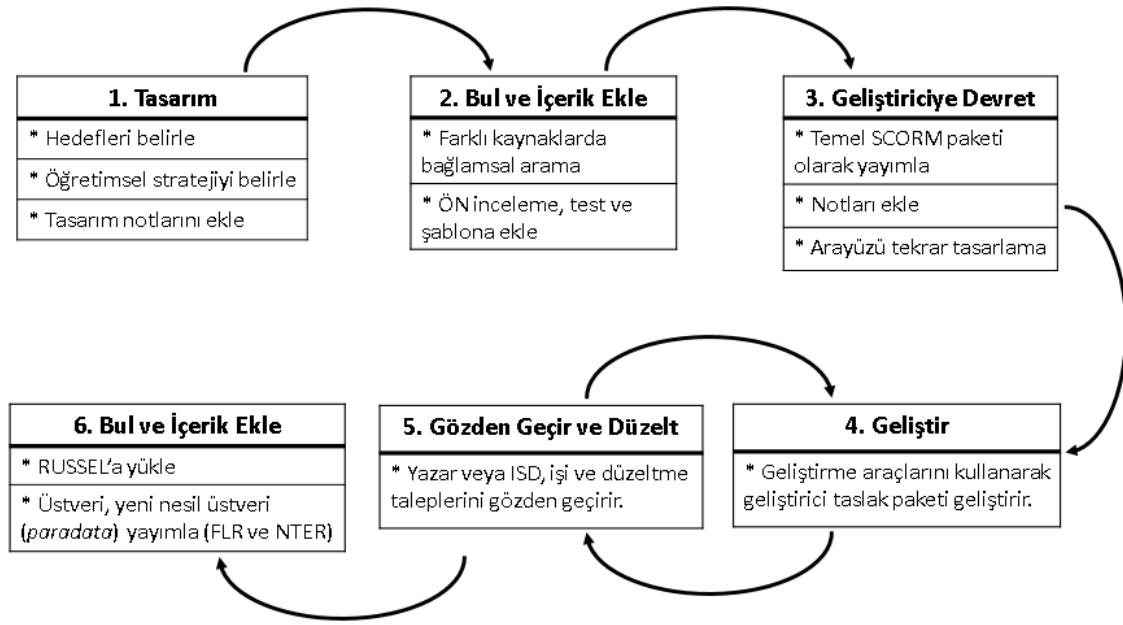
1. Tasarım

* Hedefleri belirle

* Öğretimsel stratejiyi belirle

* Tasarım notlarını ekle

2. Bul ve İçerik Ekle

* Farklı kaynaklarda bağlamsal arama

* ÖN inceleme, test ve şablona ekle

3. Geliştiriciye Devret

* Temel SCORM paketi olarak yayımla

* Notları ekle

* Arayüzü tekrar tasarlama

4. Geliştir

* Geliştirme araçlarını kullanarak geliştirici taslak paketi geliştirir.

5. Gözden Geçir ve Düzelt

* Yazar veya ISD, işi ve düzeltme taleplerini gözden geçirir.

6. Bul ve İçerik Ekle

* RUSSEL'a yükle

* Üstveri, yeni nesil üstveri (*paradata*) yayımla (FLR ve NTER)